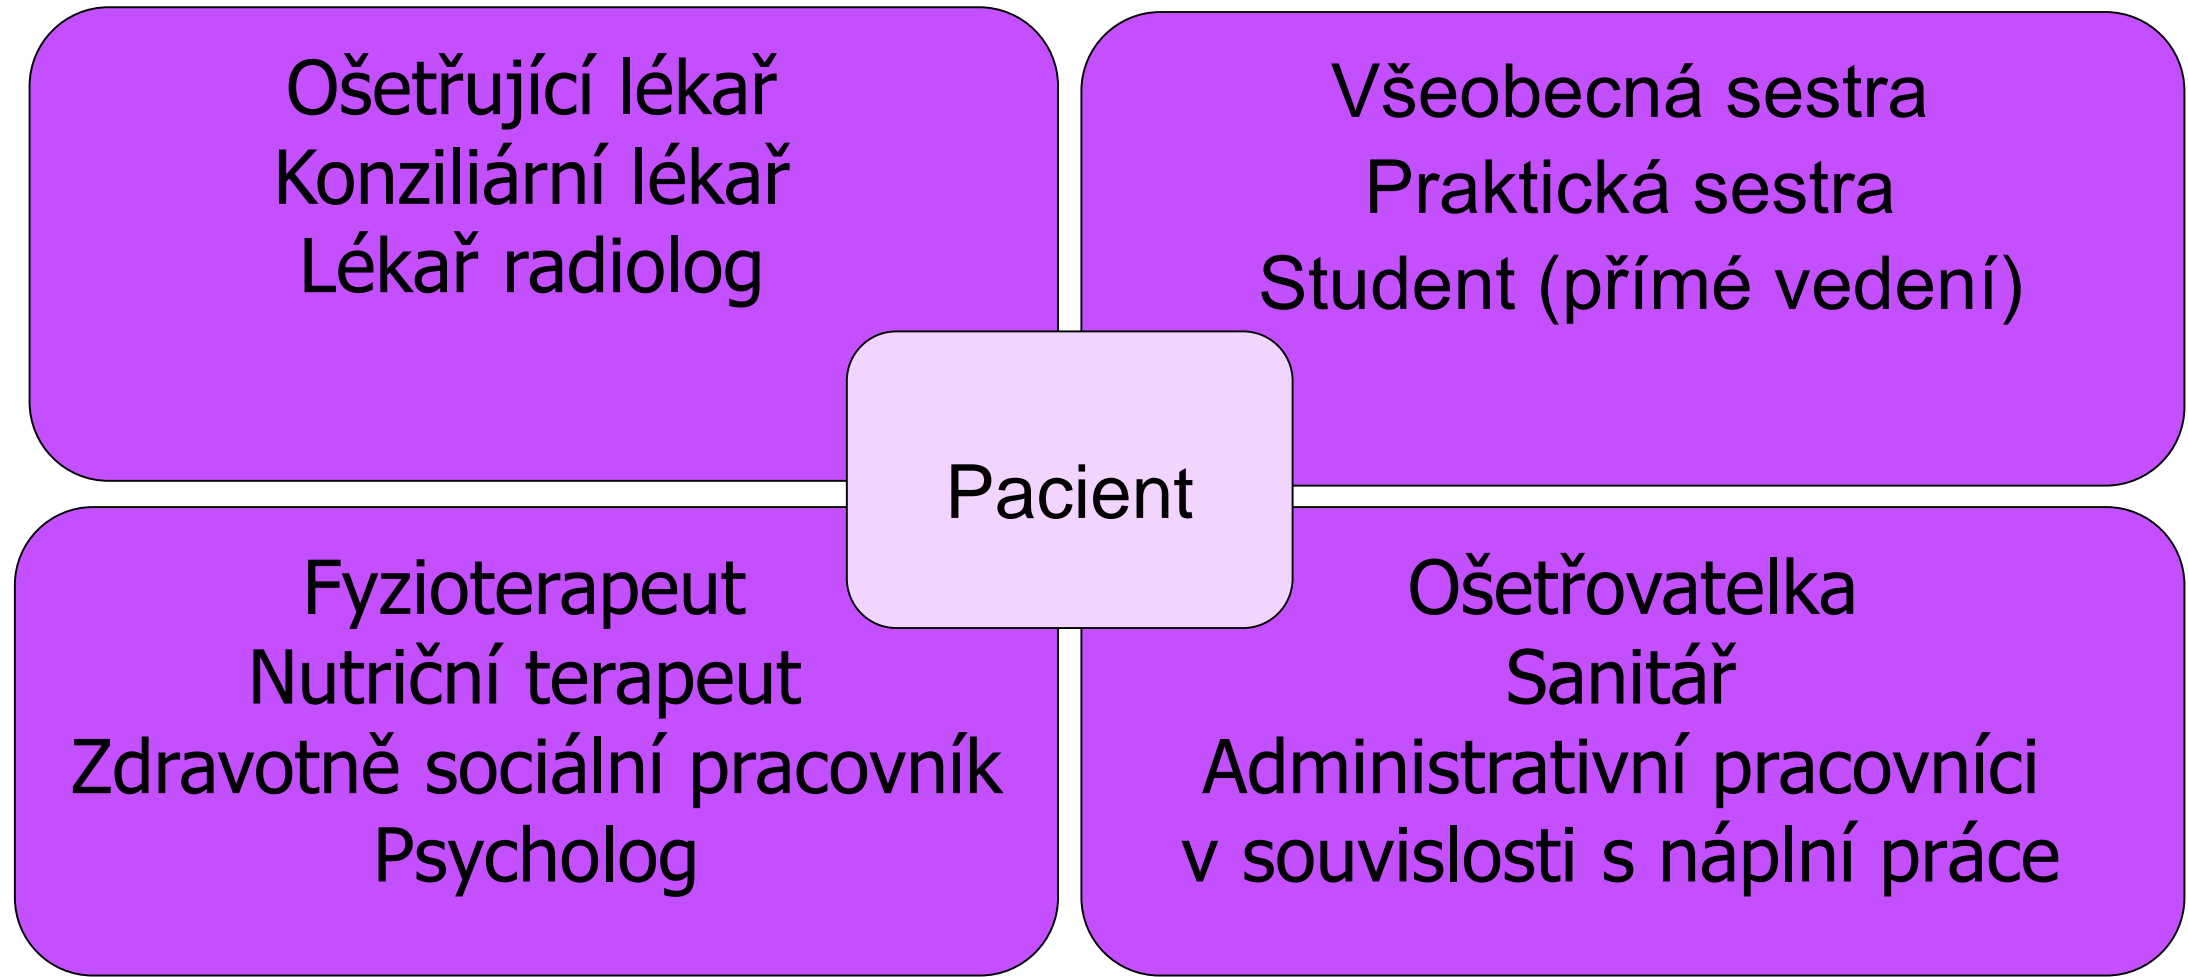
Ošetřující lékař
Konziliární lékař
Lékař radiolog

Všeobecná sestra
Praktická sestra
Student (přímé vedení)

Pacient

Fyzioterapeut
Nutriční terapeut
Zdravotně sociální pracovník
Psycholog

Ošetřovatelka
Sanitář
Administrativní pracovníci
v souvislosti s náplní práce